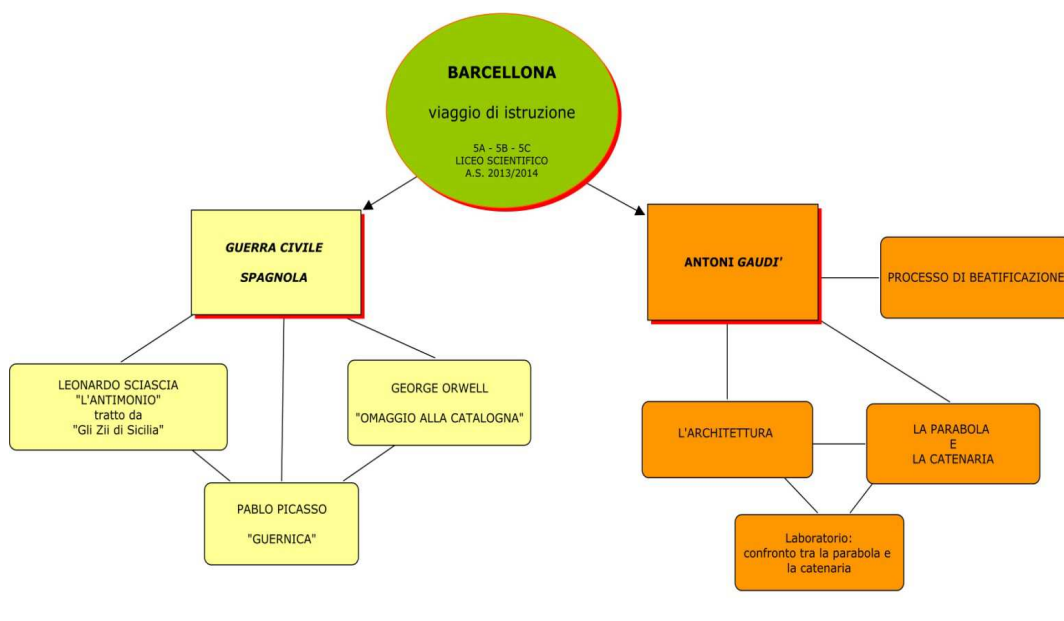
BARCELLONA

viaggio di istruzione

5A - 5B - 5C
LICEO SCIENTIFICO
A.S. 2013/2014

GUERRA CIVILE
SPAGNOLA

LEONARDO SCIASCIA
"L'ANTIMONIO"
tratto da
"Gli Zii di Sicilia"

GEORGE ORWELL
"OMAGGIO ALLA CATALOGNA"

PABLO PICASSO
"GUERNICA"

ANTONI GAUDI'

PROCESSO DI BEATIFICAZIONE

L'ARCHITETTURA

LA PARABOLA
E
LA CATENARIA

Laboratorio:
confronto tra la parabola e
la catenaria